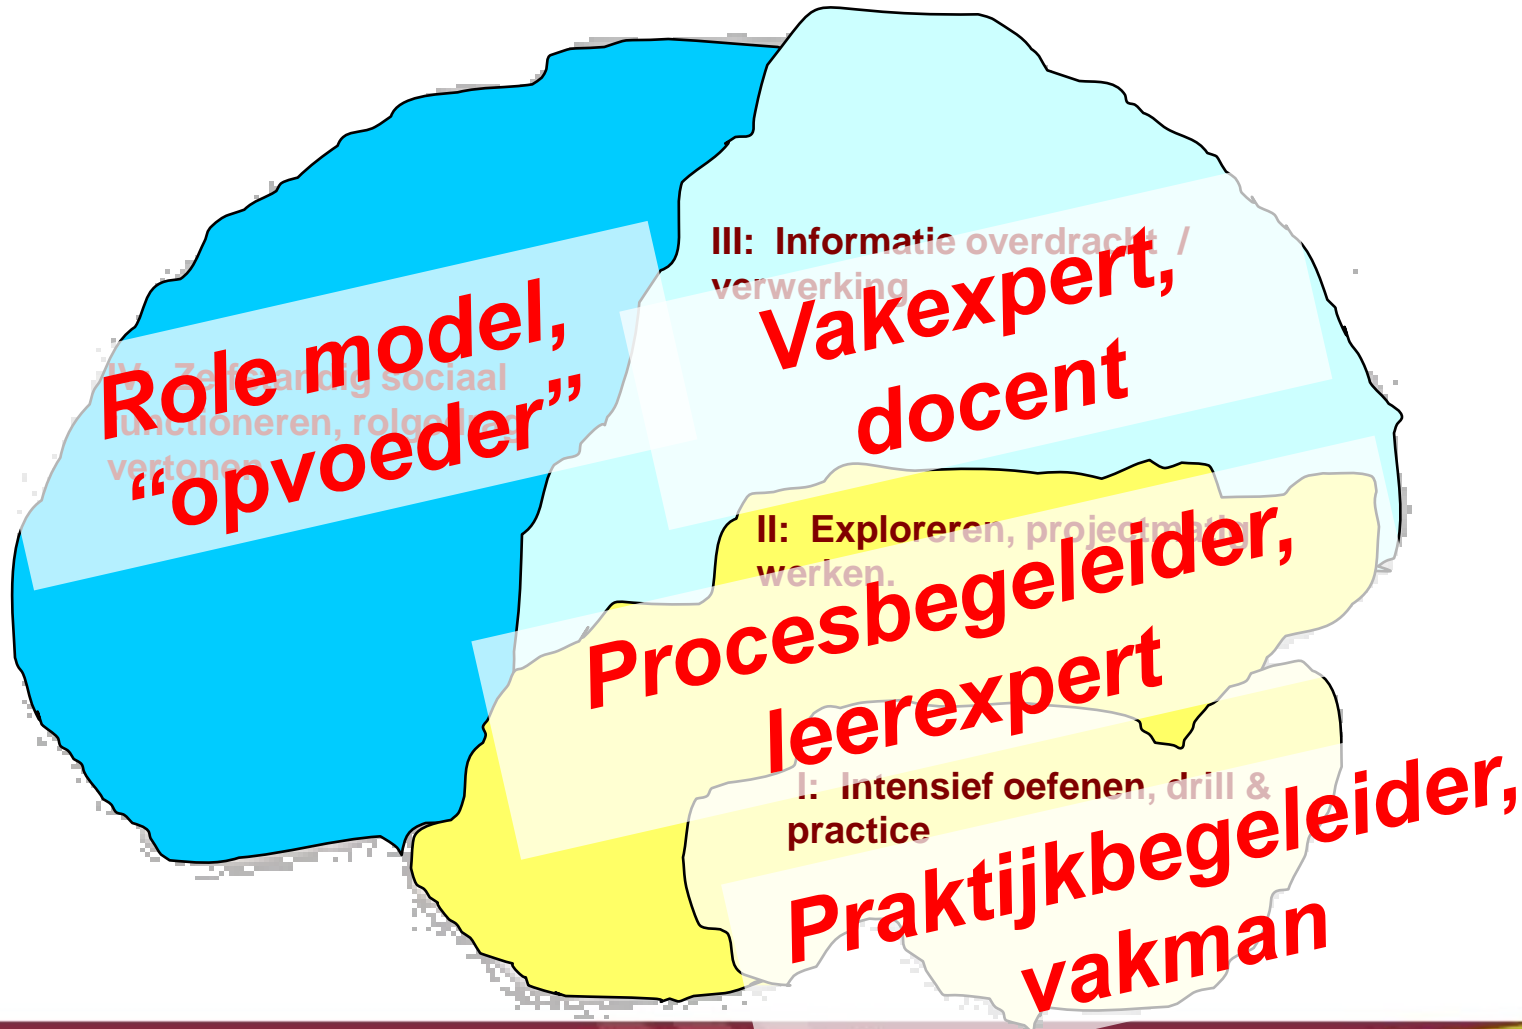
IV: Zelfstandig sociaal functioneren, rolgedrag vertonen

Role model, "opvoeder"

III: Informatie overdracht / verwerking

Vakexpert, docent

II: Exploreren, projectmatig werken.

Procesbegeleider, leerexpert

I: Intensief oefenen, drill & practice

Praktijkbegeleider, vakman